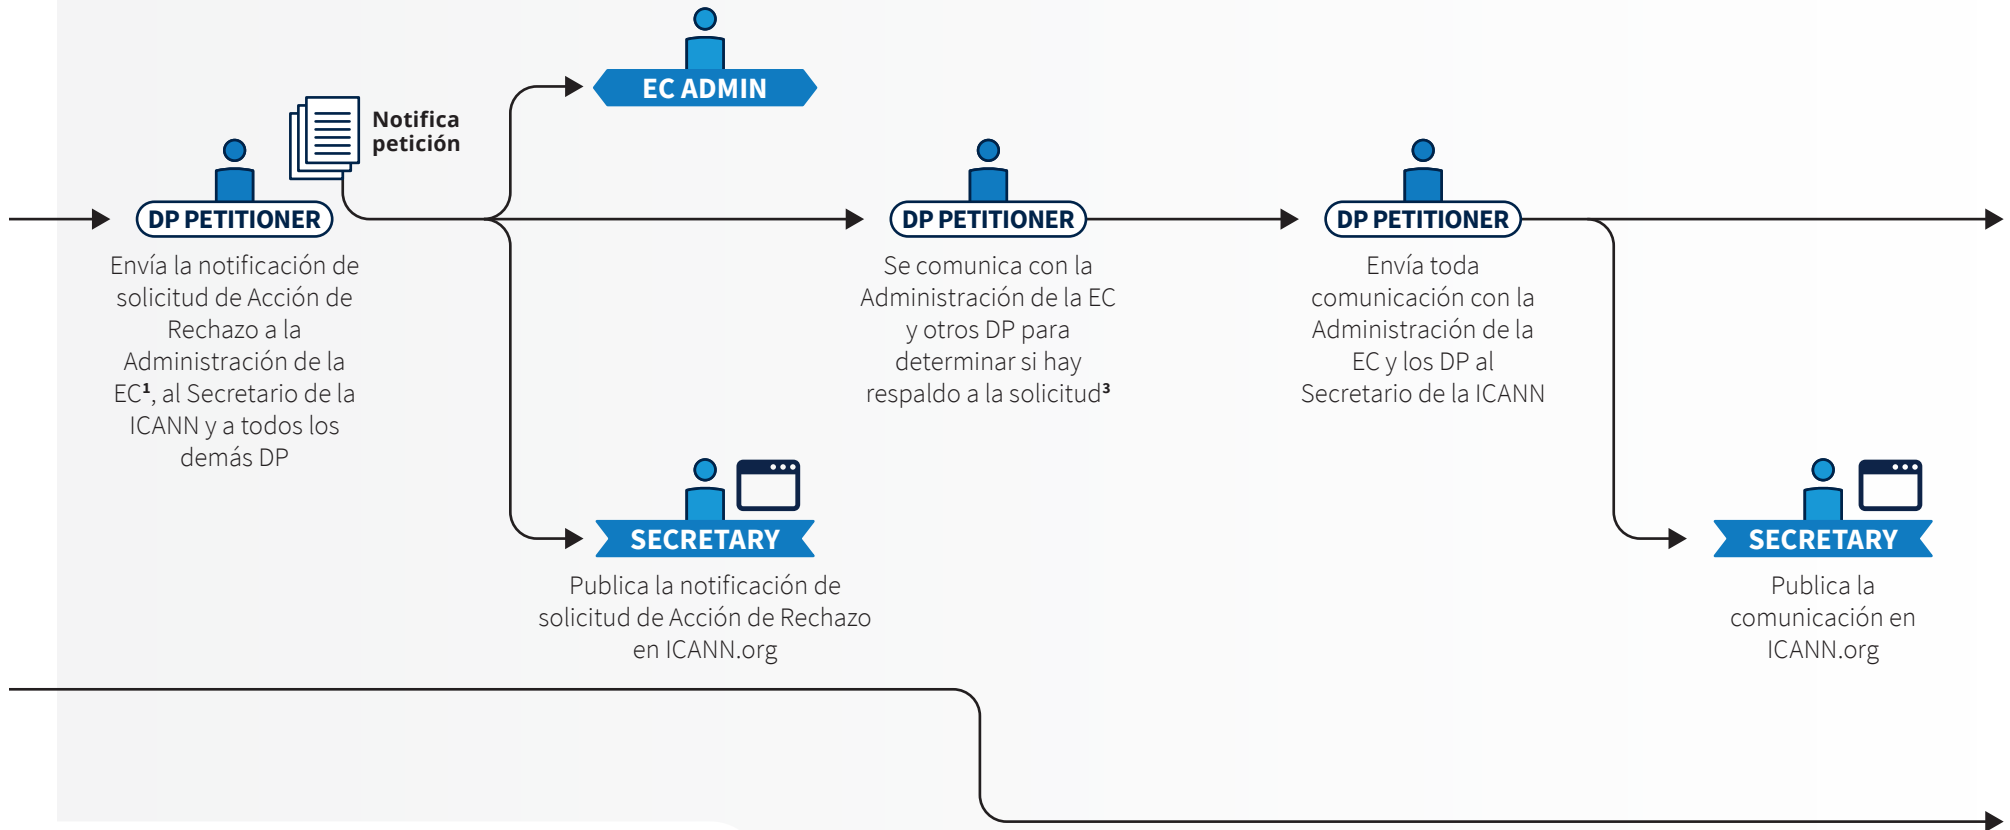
EC ADMIN

Notifica petición

DP PETITIONER

Envía la notificación de solicitud de Acción de Rechazo a la Administración de la EC¹, al Secretario de la ICANN y a todos los demás DP

DP PETITIONER

Se comunica con la Administración de la EC y otros DP para determinar si hay respaldo a la solicitud³

DP PETITIONER

Envía toda comunicación con la Administración de la EC y los DP al Secretario de la ICANN

SECRETARY

Publica la notificación de solicitud de Acción de Rechazo en ICANN.org

SECRETARY

Publica la comunicación en ICANN.org